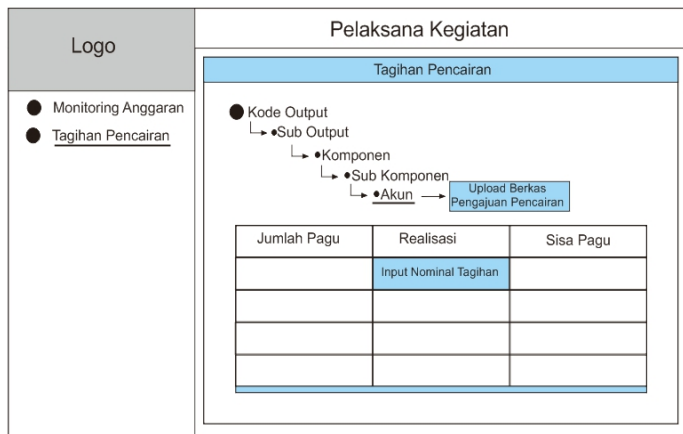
Logo

Pelaksana Kegiatan

Monitoring Anggaran

Tagihan Pencairan

Tagihan Pencairan

Kode Output

Sub Output

Komponen

Sub Komponen

Akun

Upload Berkas Pengajuan Pencairan

| Jumlah Pagu | Realisasi | Sisa Pagu |
|---|---|---|
| | Input Nominal Tagihan | |
| | | |
| | | |
| | | |